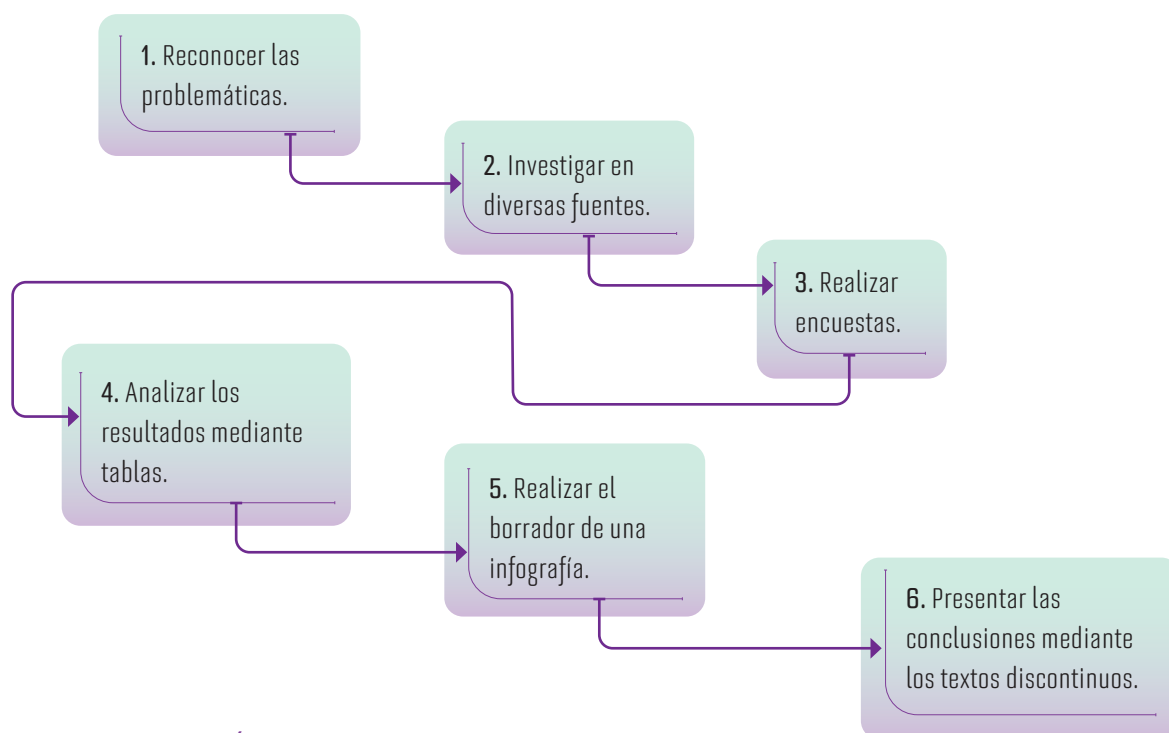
1. Reconocer las problemáticas.

2. Investigar en diversas fuentes.

3. Realizar encuestas.

4. Analizar los resultados mediante tablas.

5. Realizar el borrador de una infografía.

6. Presentar las conclusiones mediante los textos discontinuos.